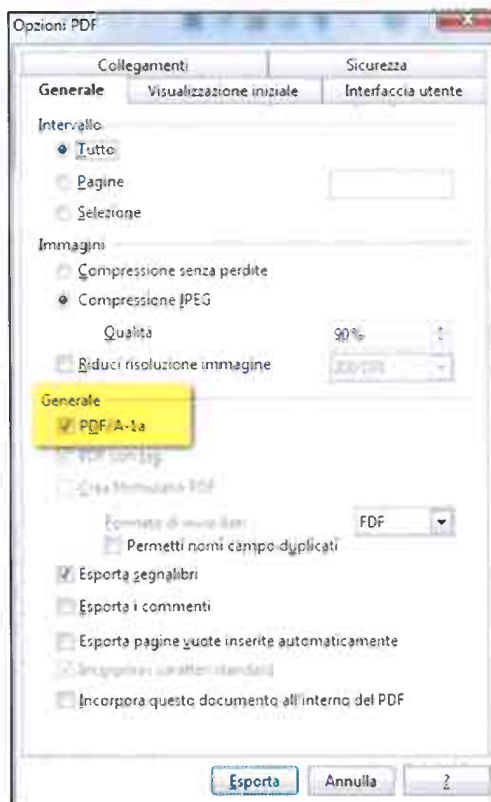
Opzioni PDF

Collegamenti | Sicurezza
Generale | Visualizzazione iniziale | Interfaccia utente

Intervallo
Tutto
Pagine
Selezione

Immagini
Compressione senza perdite
Compressione JPEG
Qualità 90%
Riduci risoluzione immagine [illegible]

Generale
PDF/A-1a
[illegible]
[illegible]
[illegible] FDF
Permetti nomi campo duplicati
Esporta segnalibri
Esporta i commenti
Esporta pagine vuote inserite automaticamente
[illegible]
Incorpora questo documento all'interno del PDF

Esporta Annulla ?